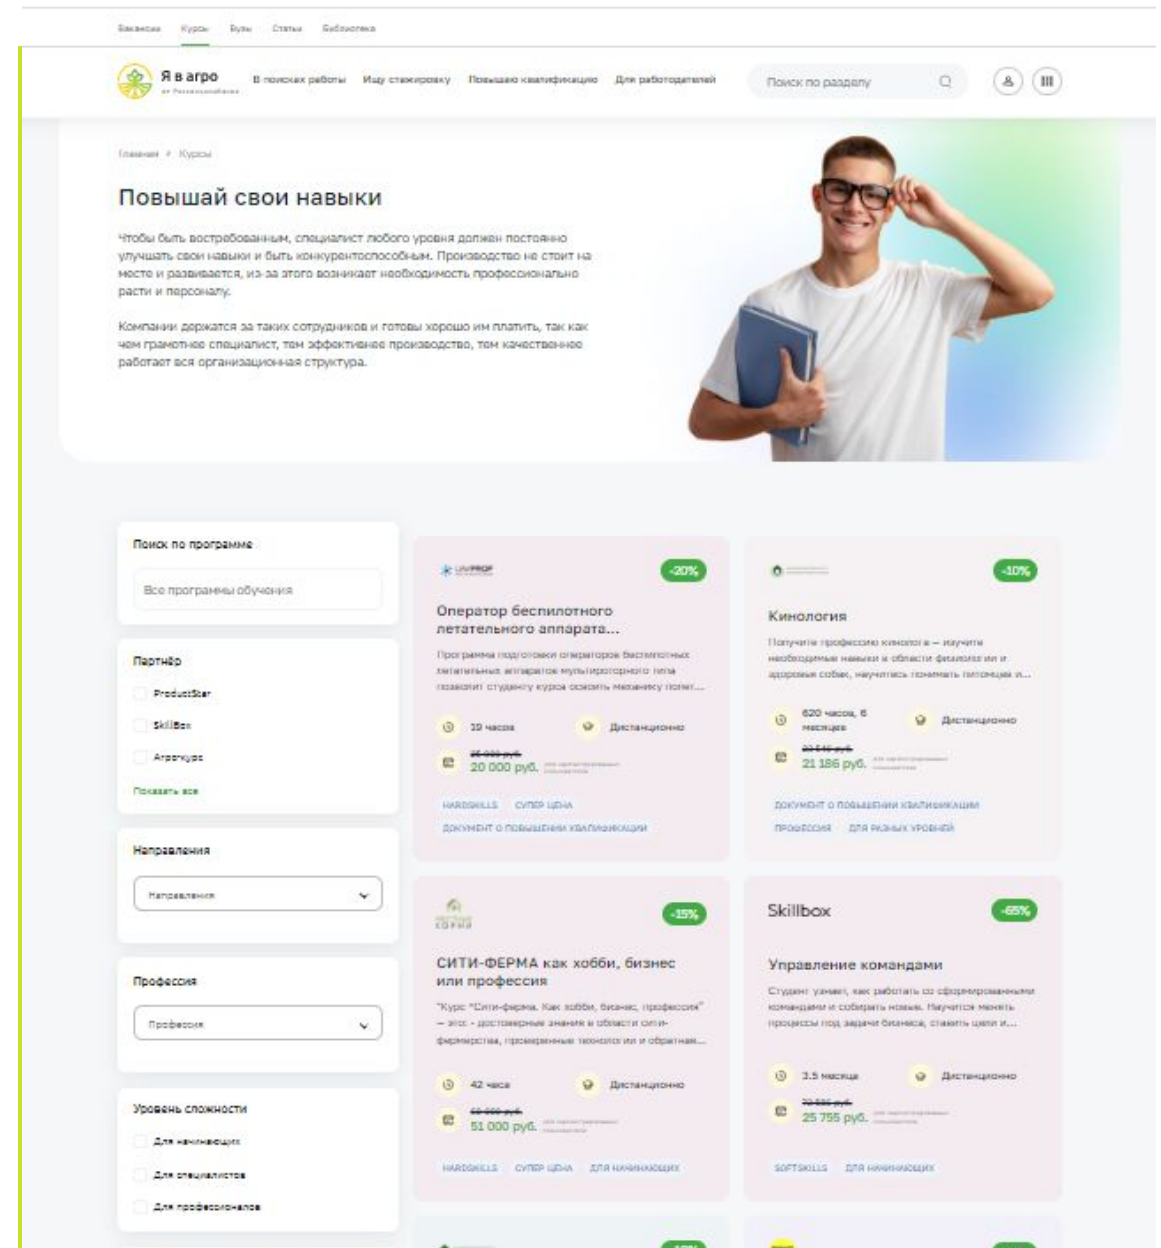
Вакансии Курсы Вузы Статьи Библиотека

Я в агро от Россельхозбанка

В поисках работы Ищу стажировку Повышаю квалификацию Для работодателей

Поиск по разделу

Главная / Курсы

Повышай свои навыки

Чтобы быть востребованным, специалист любого уровня должен постоянно улучшать свои навыки и быть конкурентоспособным. Производство не стоит на месте и развивается, из-за этого возникает необходимость профессионально расти и персоналу.

Компании держатся за таких сотрудников и готовы хорошо им платить, так как чем грамотнее специалист, тем эффективнее производство, тем качественнее работает вся организационная структура.

Поиск по программе

Все программы обучения

Партнёр

ProductStar

Skillbox

Агрокурс

Показать все

Направления

Направления

Профессия

Профессия

Уровень сложности

Для начинающих

Для специалистов

Для профессионалов

UNIPROF

-20%

Оператор беспилотного летательного аппарата...

Программа подготовки операторов беспилотных летательных аппаратов мультироторного типа позволит студенту курса освоить механику полет...

19 часов

Дистанционно

25 000 руб.

20 000 руб.

HARDSKILLS СУПЕР ЦЕНА

ДОКУМЕНТ О ПОВЫШЕНИИ КВАЛИФИКАЦИИ

-10%

Кинология

Получите профессию кинолога — изучите необходимые навыки в области физиологии и здоровья собак, научитесь понимать питомцев и...

620 часов, 6 месяцев

Дистанционно

23 540 руб.

21 186 руб.

ДОКУМЕНТ О ПОВЫШЕНИИ КВАЛИФИКАЦИИ

ПРОФЕССИЯ ДЛЯ РАЗНЫХ УРОВНЕЙ

-15%

СИТИ-ФЕРМА как хобби, бизнес или профессия

"Курс "Сити-ферма. Как хобби, бизнес, профессия" – это: - достоверные знания в области сити-фермерства, проверенные технологии и обратная...

42 часа

Дистанционно

60 000 руб.

51 000 руб.

HARDSKILLS СУПЕР ЦЕНА ДЛЯ НАЧИНАЮЩИХ

Skillbox

-65%

Управление командами

Студент узнает, как работать со сформированными командами и собирать новые. Научится менять процессы под задачи бизнеса, ставить цели и...

3.5 месяца

Дистанционно

73 586 руб.

25 755 руб.

SOFTSKILLS ДЛЯ НАЧИНАЮЩИХ